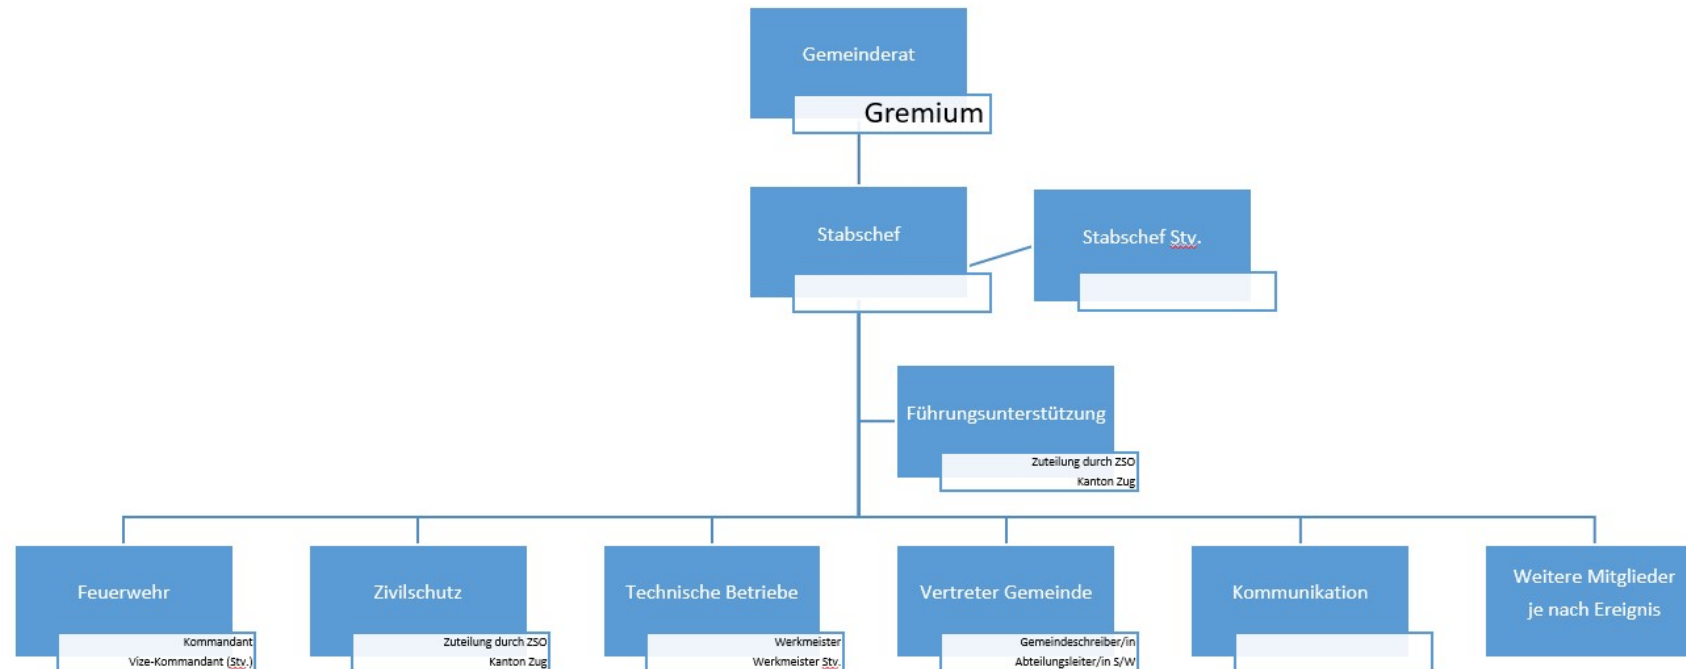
Gemeinderat

Gremium

Stabschef

Stabschef Stv.

Führungsunterstützung

Zuteilung durch ZSO Kanton Zug

Feuerwehr

Kommandant Vize-Kommandant (Stv.)

Zivilschutz

Zuteilung durch ZSO Kanton Zug

Technische Betriebe

Werkmeister Werkmeister Stv.

Vertreter Gemeinde

Gemeindeschreiber/in Abteilungsleiter/in S/W

Kommunikation

Weitere Mitglieder je nach Ereignis